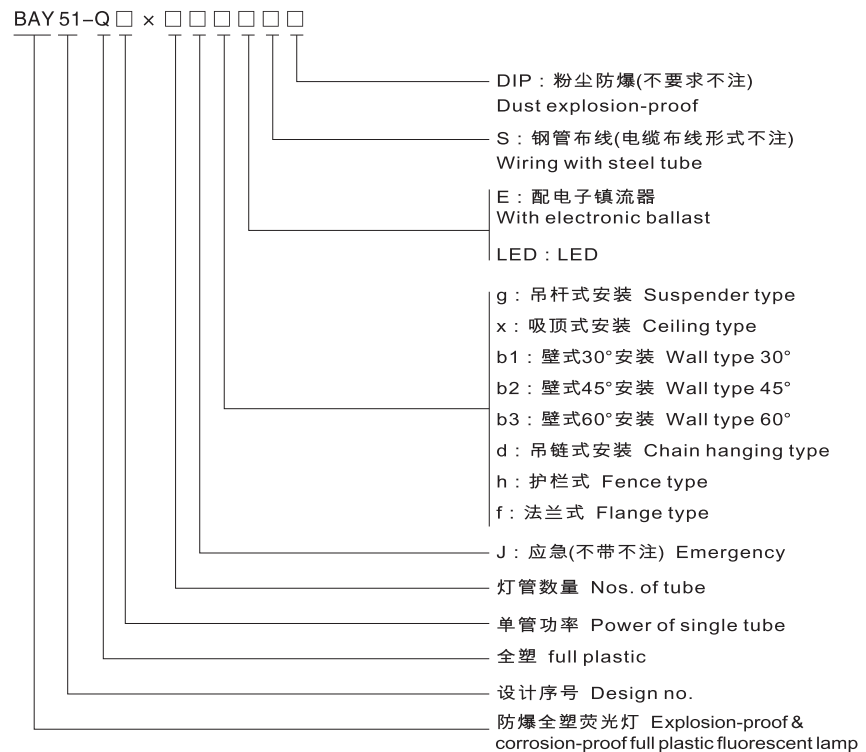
BAY 51–Q □ × □□□□□□

DIP：粉尘防爆(不要求不注)
Dust explosion-proof

S：钢管布线(电缆布线形式不注)
Wiring with steel tube

E：配电子镇流器
With electronic ballast

LED：LED

g：吊杆式安装 Suspender type
x：吸顶式安装 Ceiling type
b1：壁式30°安装 Wall type 30°
b2：壁式45°安装 Wall type 45°
b3：壁式60°安装 Wall type 60°
d：吊链式安装 Chain hanging type
h：护栏式 Fence type
f：法兰式 Flange type

J：应急(不带不注) Emergency

灯管数量 Nos. of tube

单管功率 Power of single tube

全塑 full plastic

设计序号 Design no.

防爆全塑荧光灯 Explosion-proof & corrosion-proof full plastic fluorescent lamp